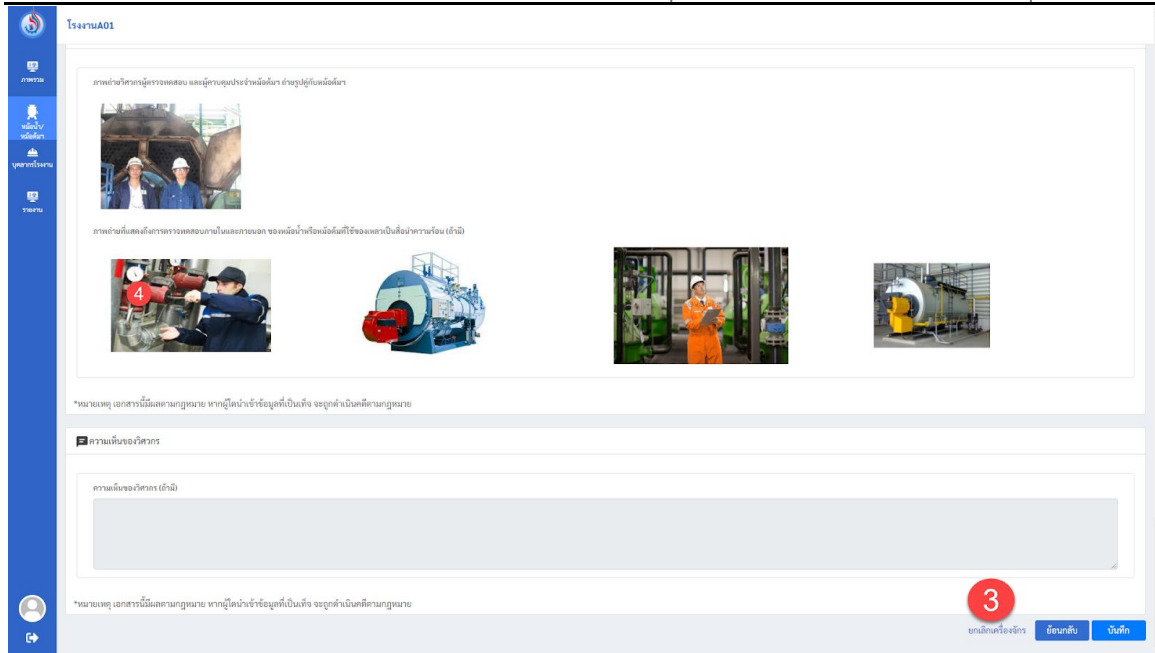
โรงงานA01

ภาพรวม

หม้อน้ำ/หม้อต้ม

บุคลากรโรงงาน

รายงาน

ภาพถ่ายวิศวกรผู้ตรวจทดสอบ และผู้ควบคุมประจำหม้อต้ม ถ่ายรูปคู่กับหม้อต้ม

ภาพถ่ายที่แสดงถึงการตรวจทดสอบภายในและภายนอก ของหม้อน้ำหรือหม้อต้มที่ใช้ของเหลวเป็นสื่อนำความร้อน (ถ้ามี)

4

*หมายเหตุ เอกสารนี้มีผลตามกฎหมาย หากผู้ใดนำเข้าข้อมูลที่เป็นเท็จ จะถูกดำเนินคดีตามกฎหมาย

ความเห็นของวิศวกร

ความเห็นของวิศวกร (ถ้ามี)

*หมายเหตุ เอกสารนี้มีผลตามกฎหมาย หากผู้ใดนำเข้าข้อมูลที่เป็นเท็จ จะถูกดำเนินคดีตามกฎหมาย

3

ยกเลิกเครื่องจักร

ย้อนกลับ

บันทึก